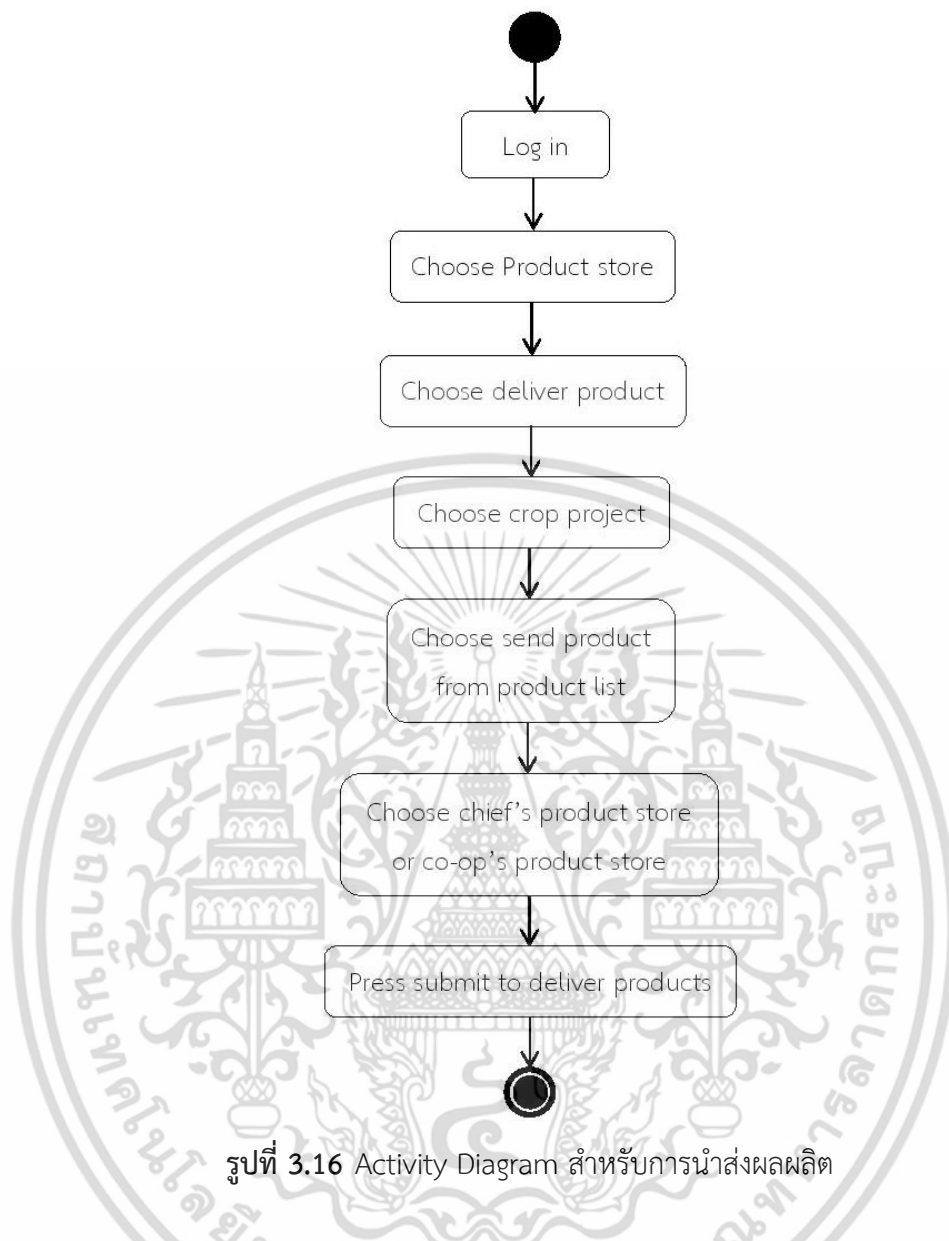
Log in

Choose Product store

Choose deliver product

Choose crop project

Choose send product from product list

Choose chief's product store or co-op's product store

Press submit to deliver products

**รูปที่ 3.16** Activity Diagram สำหรับการนำส่งผลผลิต